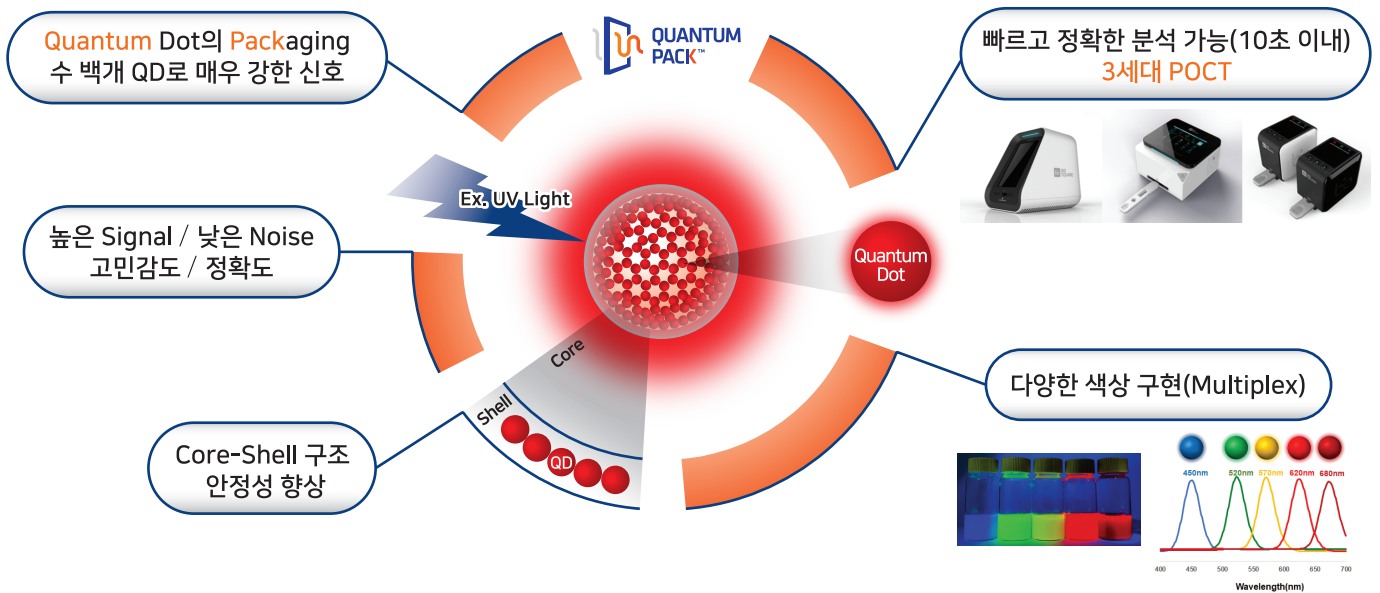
Quantum Dot의 Packaging
수 백개 QD로 매우 강한 신호

QUANTUM PACK™

빠르고 정확한 분석 가능(10초 이내)
3세대 POCT

Ex. UV Light

높은 Signal / 낮은 Noise
고민감도 / 정확도

Quantum Dot

Core

Shell

QD

다양한 색상 구현(Multiplex)

Core-Shell 구조
안정성 향상

450nm 520nm 570nm 620nm 680nm

400 450 500 550 600 650 700

Wavelength(nm)